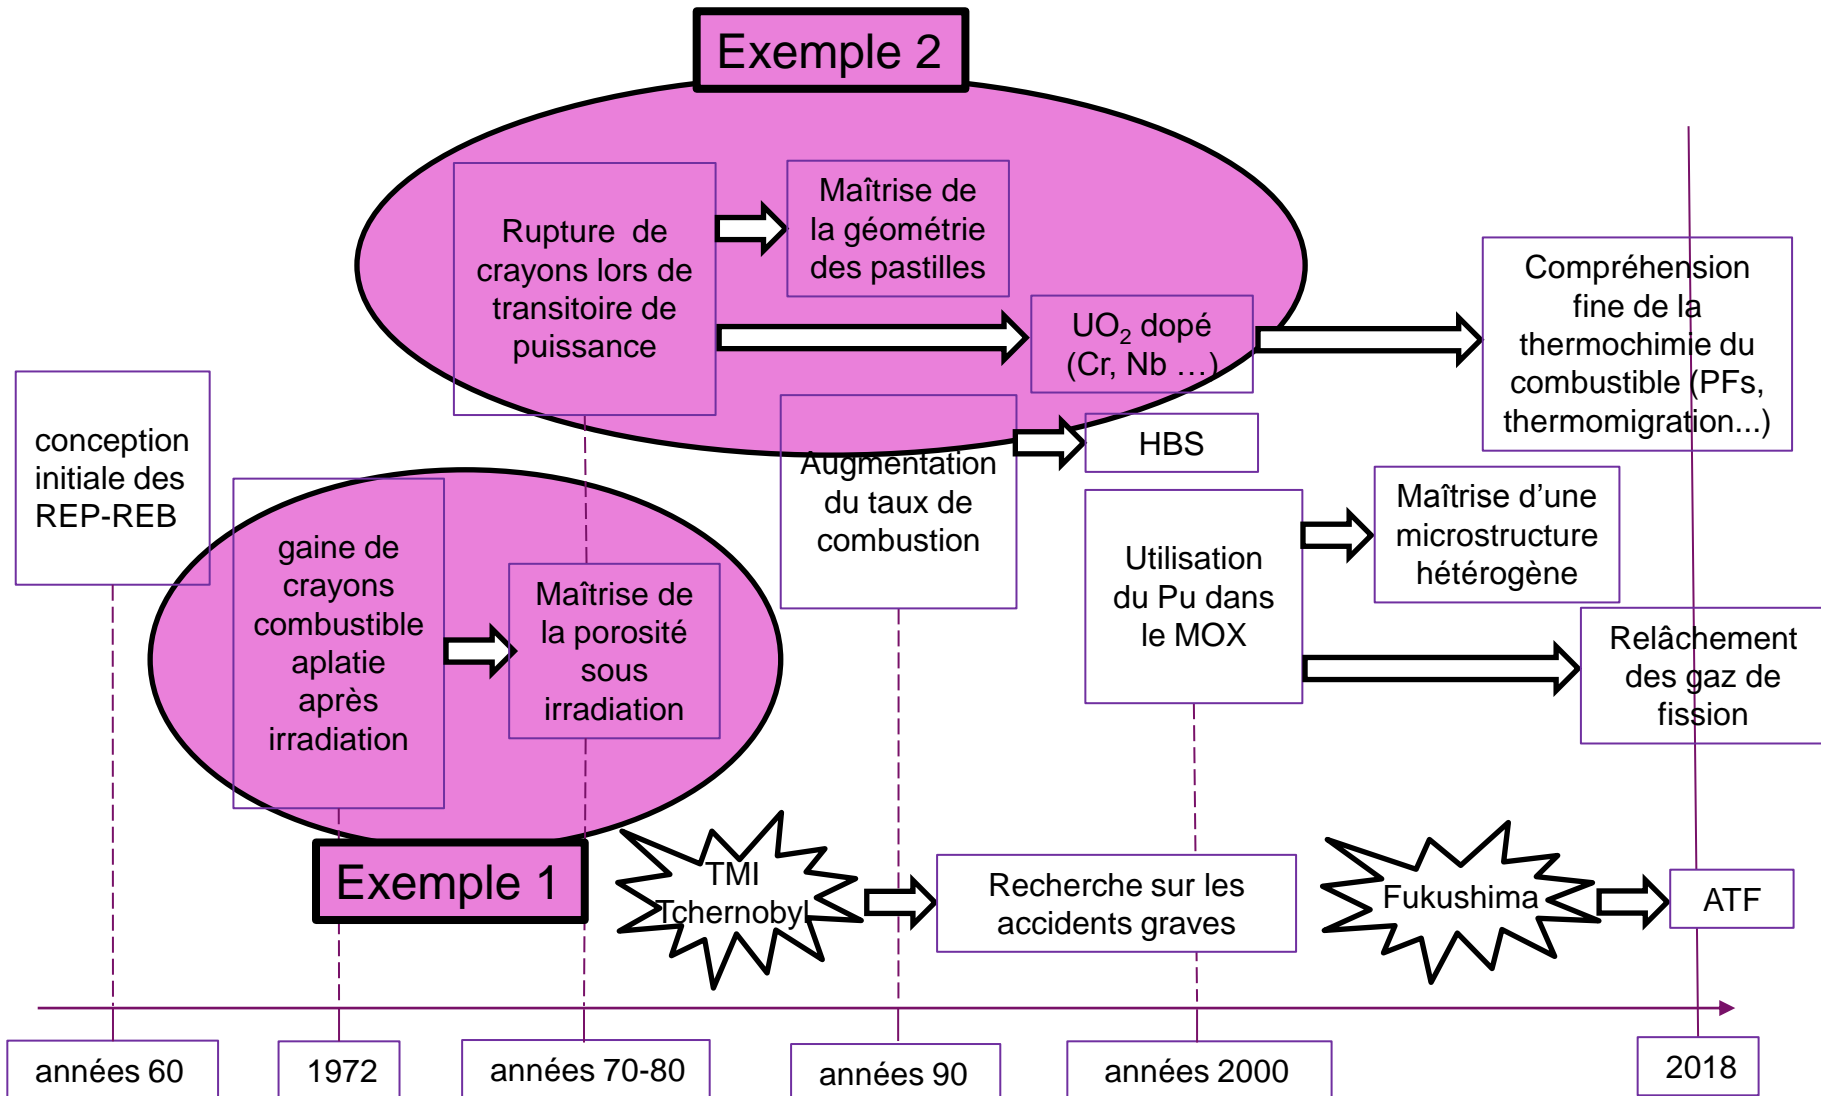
Exemple 2

Rupture de crayons lors de transitoire de puissance

Maîtrise de la géométrie des pastilles

$UO_2$ dopé (Cr, Nb …)

Compréhension fine de la thermochimie du combustible (PFs, thermomigration...)

conception initiale des REP-REB

Augmentation du taux de combustion

HBS

Utilisation du Pu dans le MOX

Maîtrise d'une microstructure hétérogène

Relâchement des gaz de fission

gaine de crayons combustible aplatie après irradiation

Maîtrise de la porosité sous irradiation

Exemple 1

TMI Tchernobyl

Recherche sur les accidents graves

Fukushima

ATF

années 60

1972

années 70-80

années 90

années 2000

2018